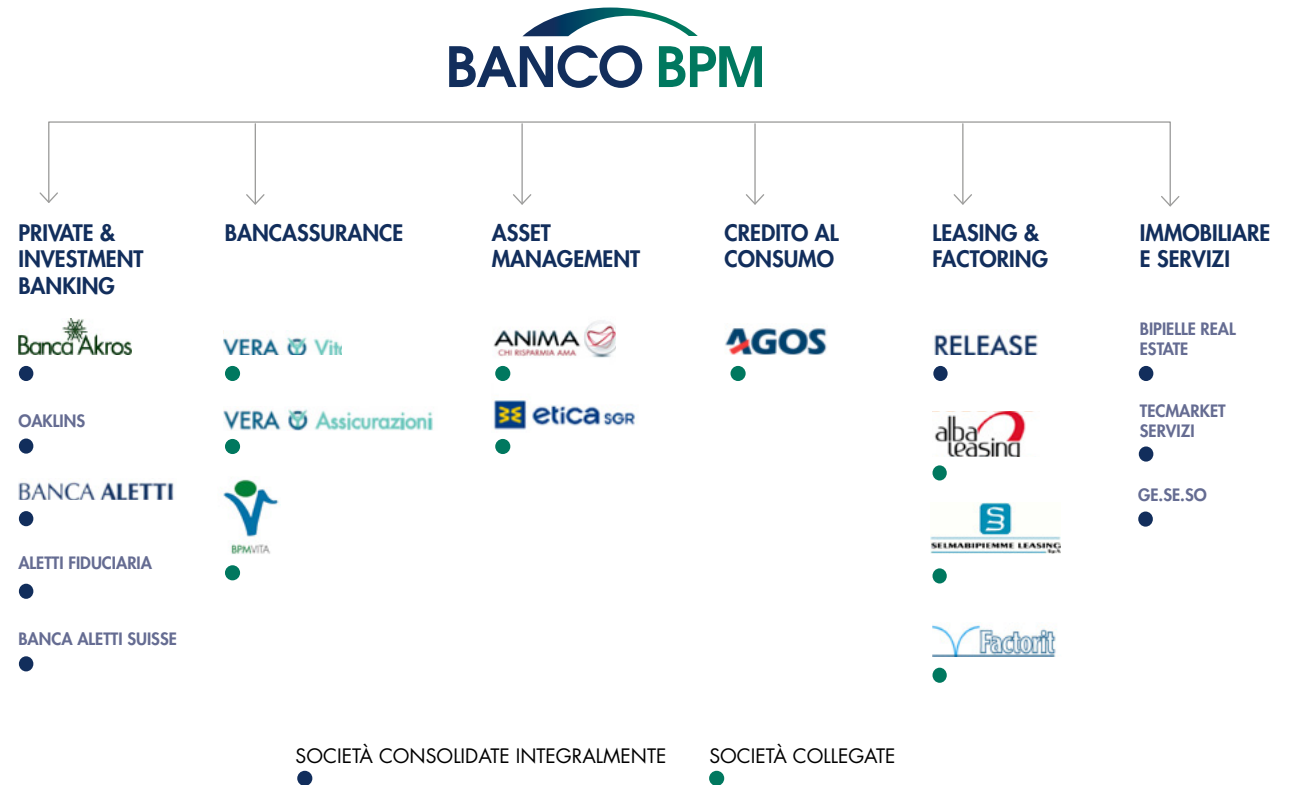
BANCO BPM

PRIVATE & INVESTMENT BANKING

Banca Akros

OAKLINS

BANCA ALETTI

ALETTI FIDUCIARIA

BANCA ALETTI SUISSE

BANCASSURANCE

VERA Vita

VERA Assicurazioni

BPMVITA

ASSET MANAGEMENT

ANIMA CHI RISPARMIA AMA

etica SGR

CREDITO AL CONSUMO

AGOS

LEASING & FACTORING

RELEASE

alba leasing

SELMABIPIEMME LEASING

Factorit

IMMOBILIARE E SERVIZI

BIPIELLE REAL ESTATE

TECMARKET SERVIZI

GE.SE.SO

SOCIETÀ CONSOLIDATE INTEGRALMENTE

SOCIETÀ COLLEGATE